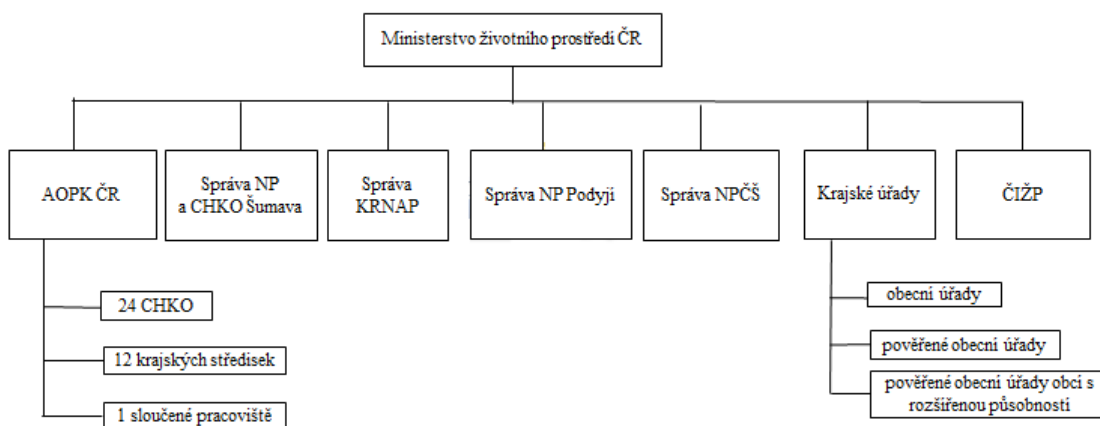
Ministerstvo životního prostředí ČR

AOPK ČR

Správa NP a CHKO Šumava

Správa KRNAP

Správa NP Podyjí

Správa NPČŠ

Krajské úřady

ČIŽP

24 CHKO

12 krajských středisek

1 sloučené pracoviště

obecní úřady

pověřené obecní úřady

pověřené obecní úřady obcí s rozšířenou působností